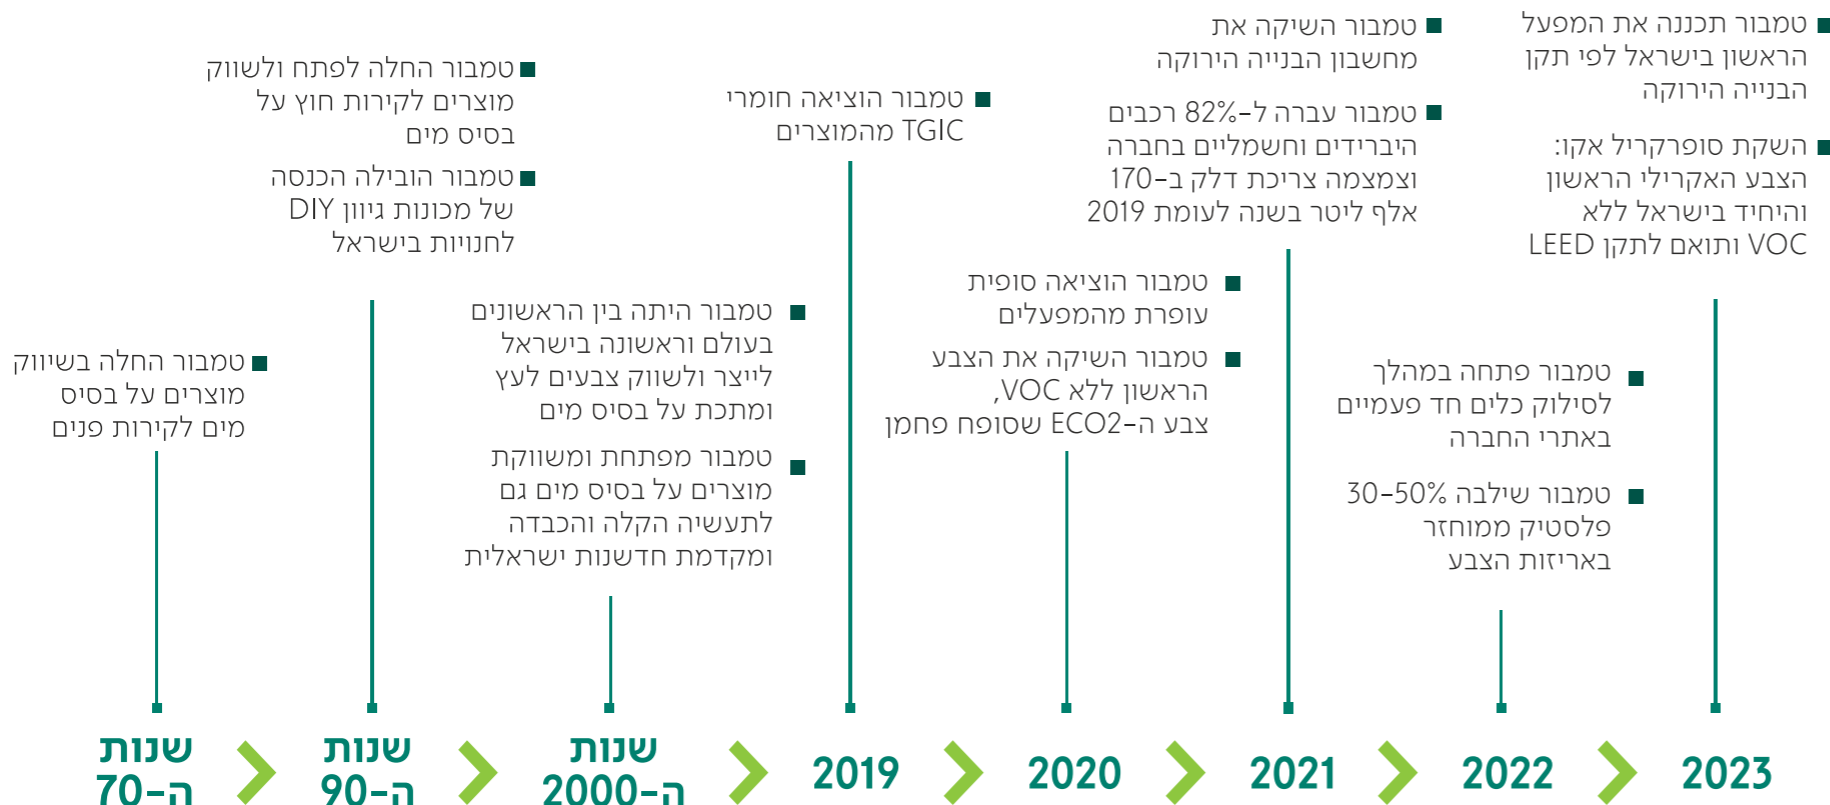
שנות ה-70
טמבור החלה בשיווק מוצרים על בסיס מים לקירות פנים

שנות ה-90
טמבור החלה לפתח ולשווק מוצרים לקירות חוץ על בסיס מים
טמבור הובילה הכנסה של מכונות גיוון DIY לחנויות בישראל

שנות ה-2000
טמבור היתה בין הראשונים בעולם וראשונה בישראל לייצר ולשווק צבעים לעץ ומתכת על בסיס מים
טמבור מפתחת ומשווקת מוצרים על בסיס מים גם לתעשיה הקלה והכבדה ומקדמת חדשנות ישראלית

2019
טמבור הוציאה חומרי TGIC מהמוצרים

2020
טמבור הוציאה סופית עופרת מהמפעלים
טמבור השיקה את הצבע הראשון ללא VOC, צבע ה-ECO2 שסופח פחמן

2021
טמבור השיקה את מחשבון הבנייה הירוקה
טמבור עברה ל-82% רכבים היברידים וחשמליים בחברה וצמצמה צריכת דלק ב-170 אלף ליטר בשנה לעומת 2019

2022
טמבור פתחה במהלך לסילוק כלים חד פעמיים באתרי החברה
טמבור שילבה 30-50% פלסטיק ממוחזר באריזות הצבע

2023
טמבור תכננה את המפעל הראשון בישראל לפי תקן הבנייה הירוקה
השקת סופרקריל אקו: הצבע האקרילי הראשון והיחיד בישראל ללא VOC ותואם לתקן LEED